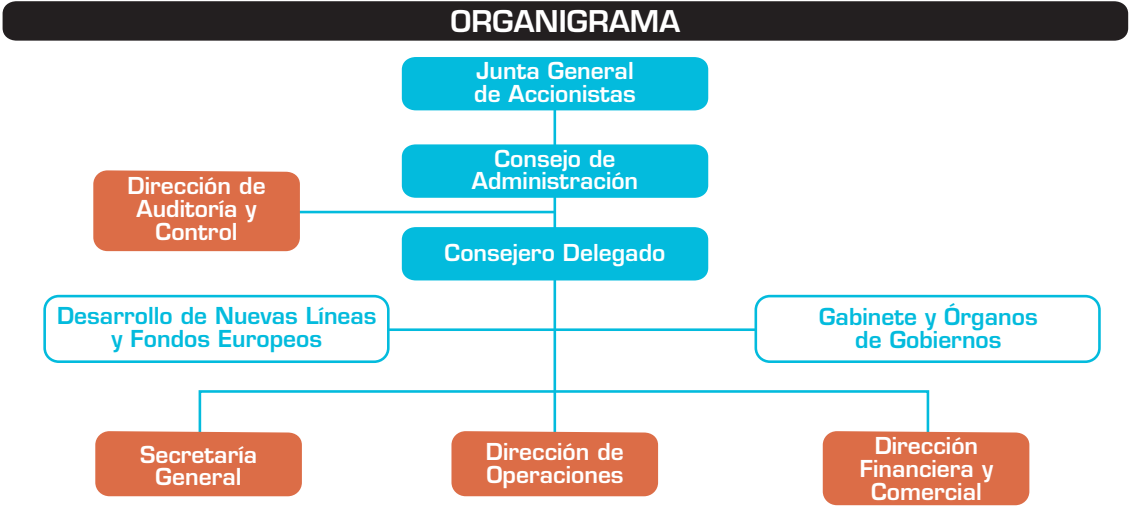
ORGANIGRAMA

Junta General de Accionistas

Consejo de Administración

Dirección de Auditoría y Control

Consejero Delegado

Desarrollo de Nuevas Líneas y Fondos Europeos

Gabinete y Órganos de Gobiernos

Secretaría General

Dirección de Operaciones

Dirección Financiera y Comercial